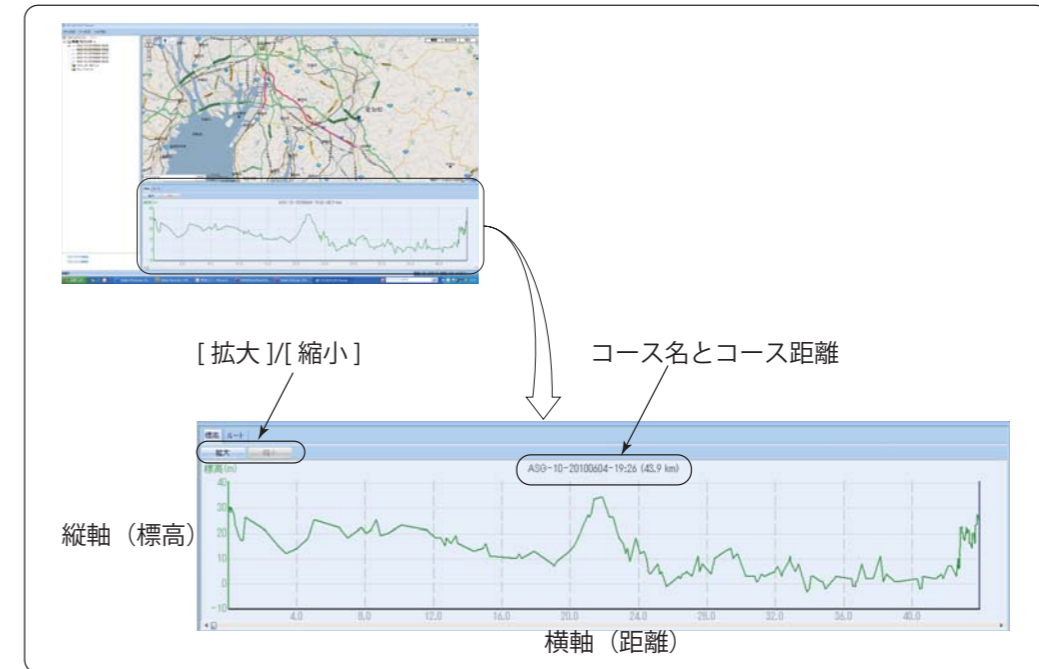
[ 拡大 ]/[ 縮小 ]

コース名とコース距離

標高 ルート

拡大 縮小

ASG-10-20100604-19:26 (43.9 km)

標高(m)

40

30

20

10

0

-10

4.0 8.0 12.0 16.0 20.0 24.0 28.0 32.0 36.0 40.0

縦軸（標高）

横軸（距離）